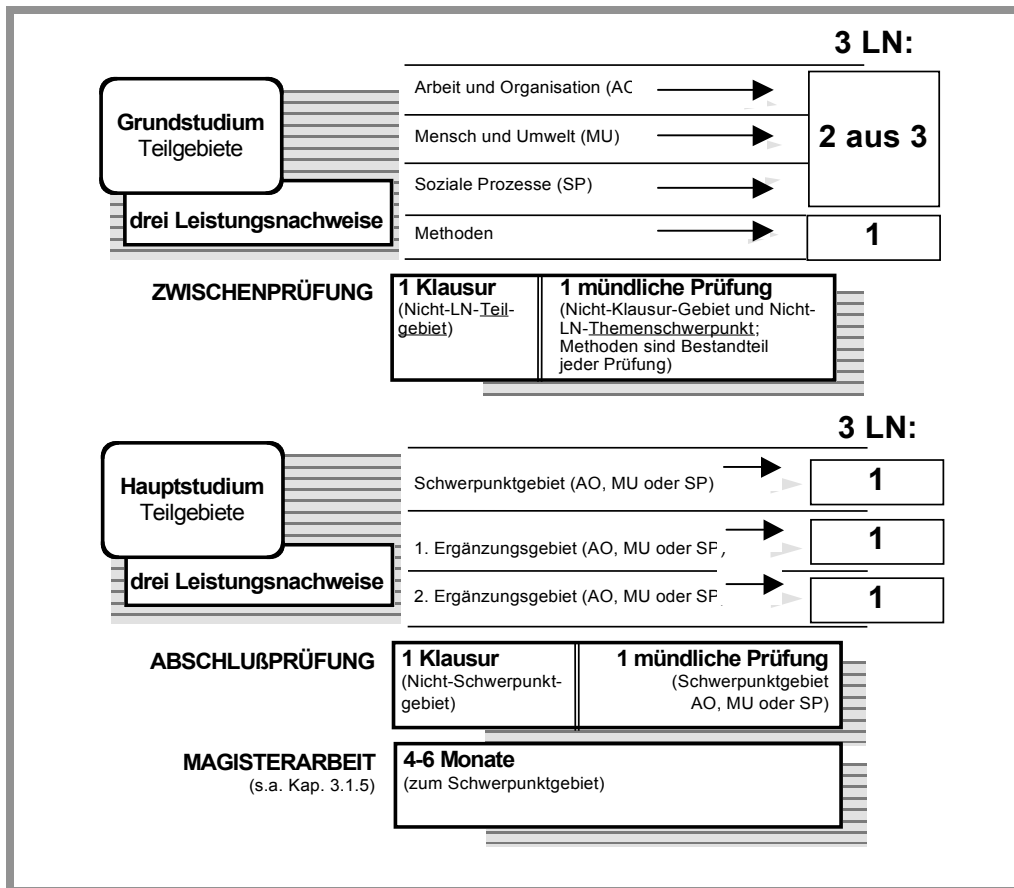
3 LN:

Grundstudium
Teilgebiete

drei Leistungsnachweise

Arbeit und Organisation (AC

Mensch und Umwelt (MU)

Soziale Prozesse (SP)

Methoden

2 aus 3

1

ZWISCHENPRÜFUNG

1 Klausur
(Nicht-LN-Teilgebiet)

1 mündliche Prüfung
(Nicht-Klausur-Gebiet und Nicht-LN-Themenschwerpunkt; Methoden sind Bestandteil jeder Prüfung)

3 LN:

Hauptstudium
Teilgebiete

drei Leistungsnachweise

Schwerpunktgebiet (AO, MU oder SP)

1. Ergänzungsgebiet (AO, MU oder SF

2. Ergänzungsgebiet (AO, MU oder SF

1

1

1

ABSCHLUßPRÜFUNG

1 Klausur
(Nicht-Schwerpunktgebiet)

1 mündliche Prüfung
(Schwerpunktgebiet AO, MU oder SP)

MAGISTERARBEIT
(s.a. Kap. 3.1.5)

4-6 Monate
(zum Schwerpunktgebiet)